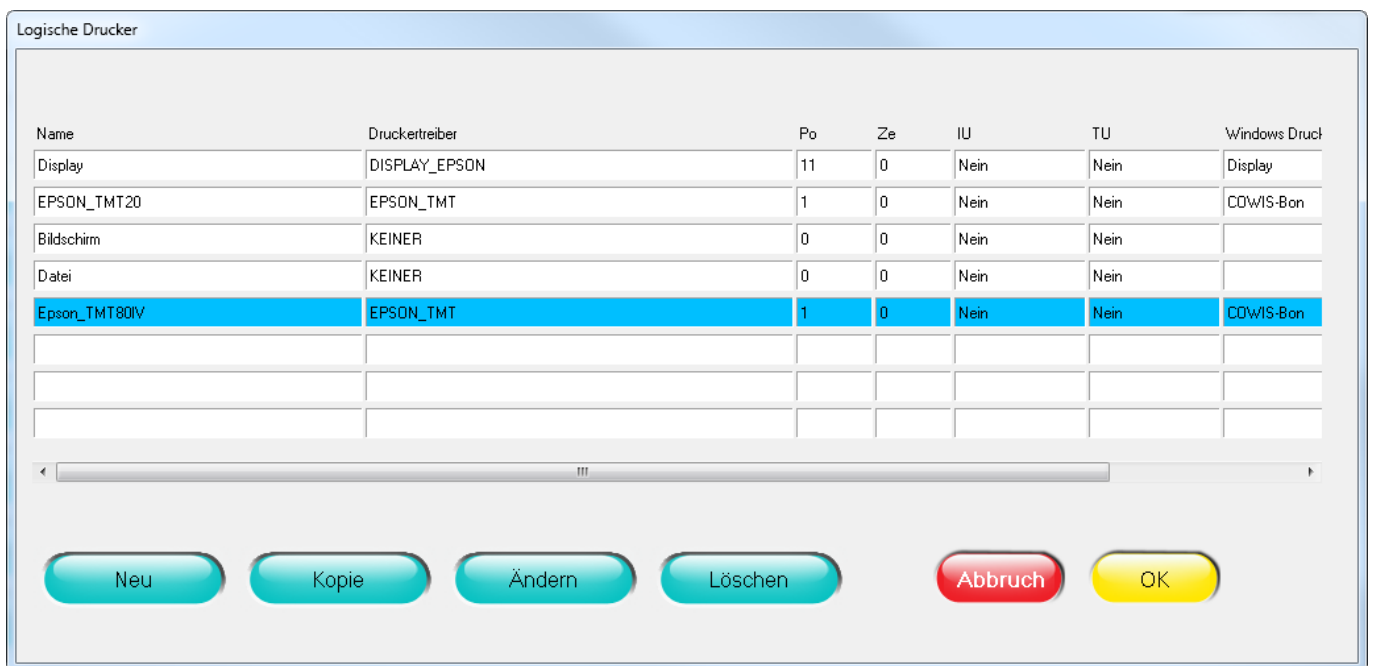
Logische Drucker

| Name | Druckertreiber | Po | Ze | IU | TU | Windows Druck |
|---|---|---|---|---|---|---|
| Display | DISPLAY_EPSON | 11 | 0 | Nein | Nein | Display |
| EPSON_TMT20 | EPSON_TMT | 1 | 0 | Nein | Nein | COWIS-Bon |
| Bildschirm | KEINER | 0 | 0 | Nein | Nein | |
| Datei | KEINER | 0 | 0 | Nein | Nein | |
| Epson_TMT80IV | EPSON_TMT | 1 | 0 | Nein | Nein | COWIS-Bon |
| | | | | | | |
| | | | | | | |
| | | | | | | |

Neu
Kopie
Ändern
Löschen
Abbruch
OK